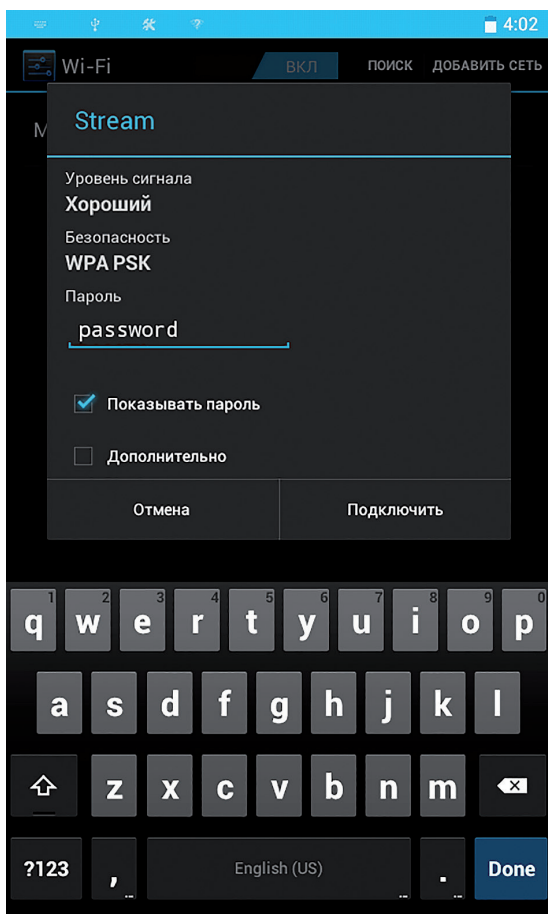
4:02

Wi-Fi ВКЛ ПОИСК ДОБАВИТЬ СЕТЬ

M

Stream

Уровень сигнала
Хороший

Безопасность
WPA PSK

Пароль
password

Показывать пароль

Дополнительно

Отмена Подключить

1 q 2 w 3 e 4 r 5 t 6 y 7 u 8 i 9 o 0 p

a s d f g h j k l

z x c v b n m

?123 , English (US) . Done